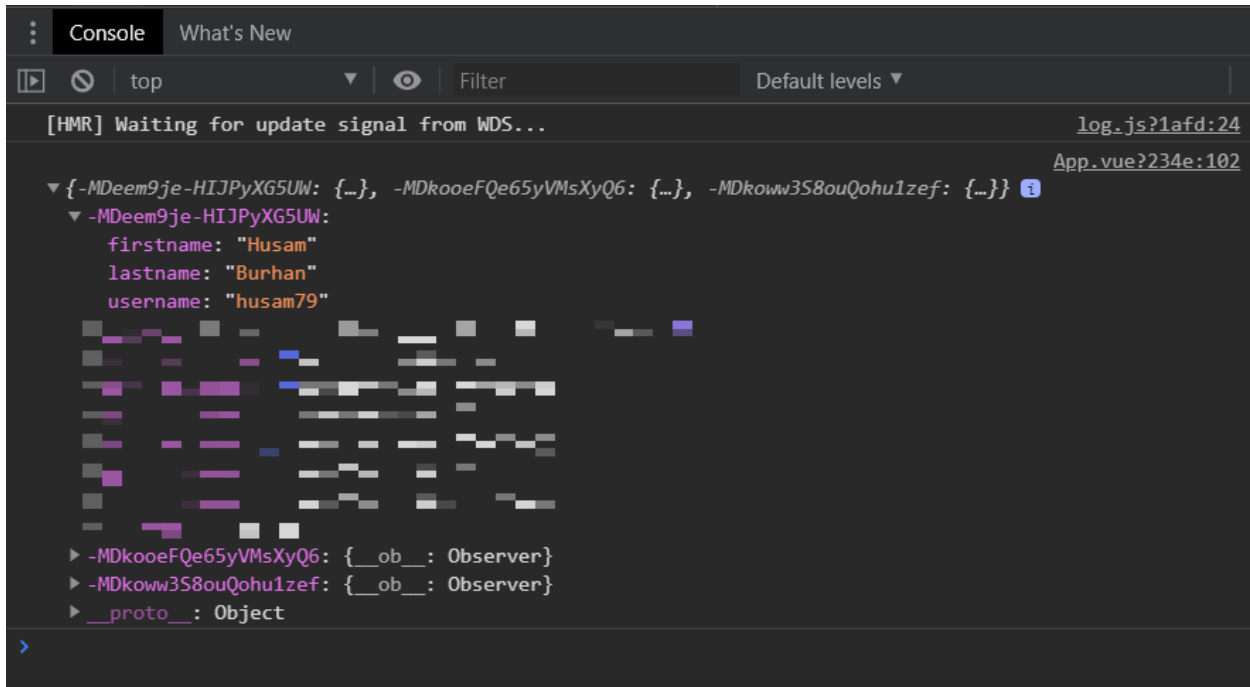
Console What's New

top Filter Default levels

[HMR] Waiting for update signal from WDS... log.js?1afd:24

App.vue?234e:102

{-MDeem9je-HIJPyXG5UW: {…}, -MDkooeFQe65yVMsXyQ6: {…}, -MDkoww3S8ouQohu1zef: {…}}

-MDeem9je-HIJPyXG5UW:

firstname: "Husam"

lastname: "Burhan"

username: "husam79"

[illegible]

-MDkooeFQe65yVMsXyQ6: {__ob__: Observer}

-MDkoww3S8ouQohu1zef: {__ob__: Observer}

__proto__: Object